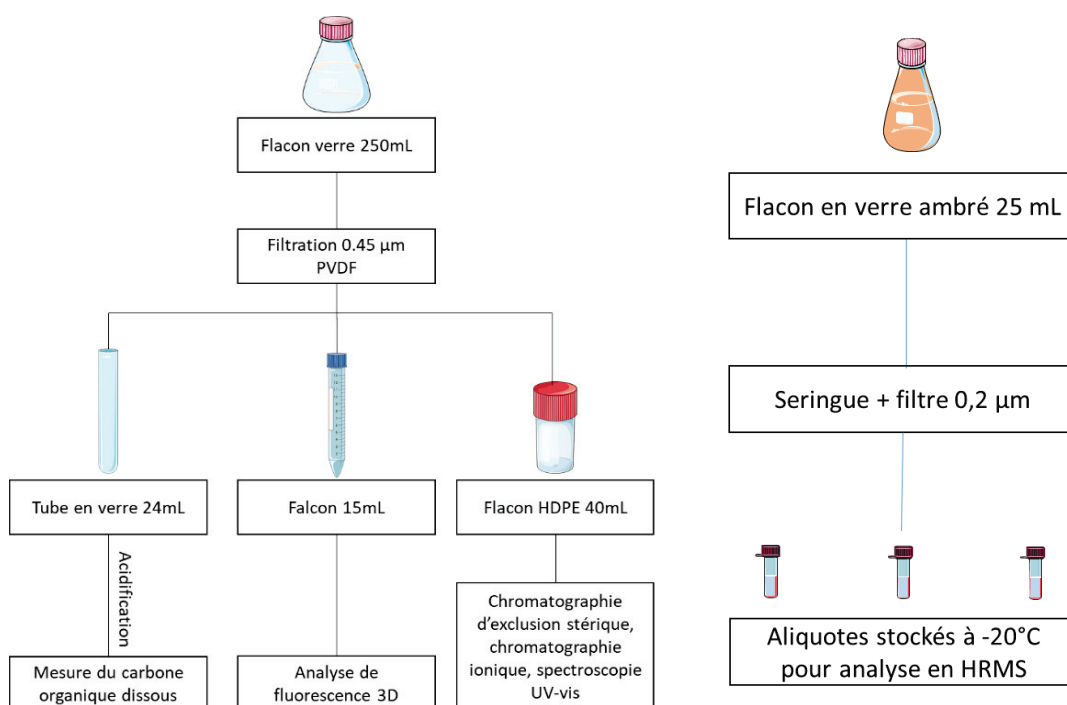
Flacon verre 250mL

Filtration 0.45 µm PVDF

Tube en verre 24mL

Acidification

Mesure du carbone organique dissous

Falcon 15mL

Analyse de fluorescence 3D

Flacon HDPE 40mL

Chromatographie d'exclusion stérique, chromatographie ionique, spectroscopie UV-vis

Flacon en verre ambré 25 mL

Seringue + filtre 0,2 µm

Aliquotes stockés à -20°C pour analyse en HRMS